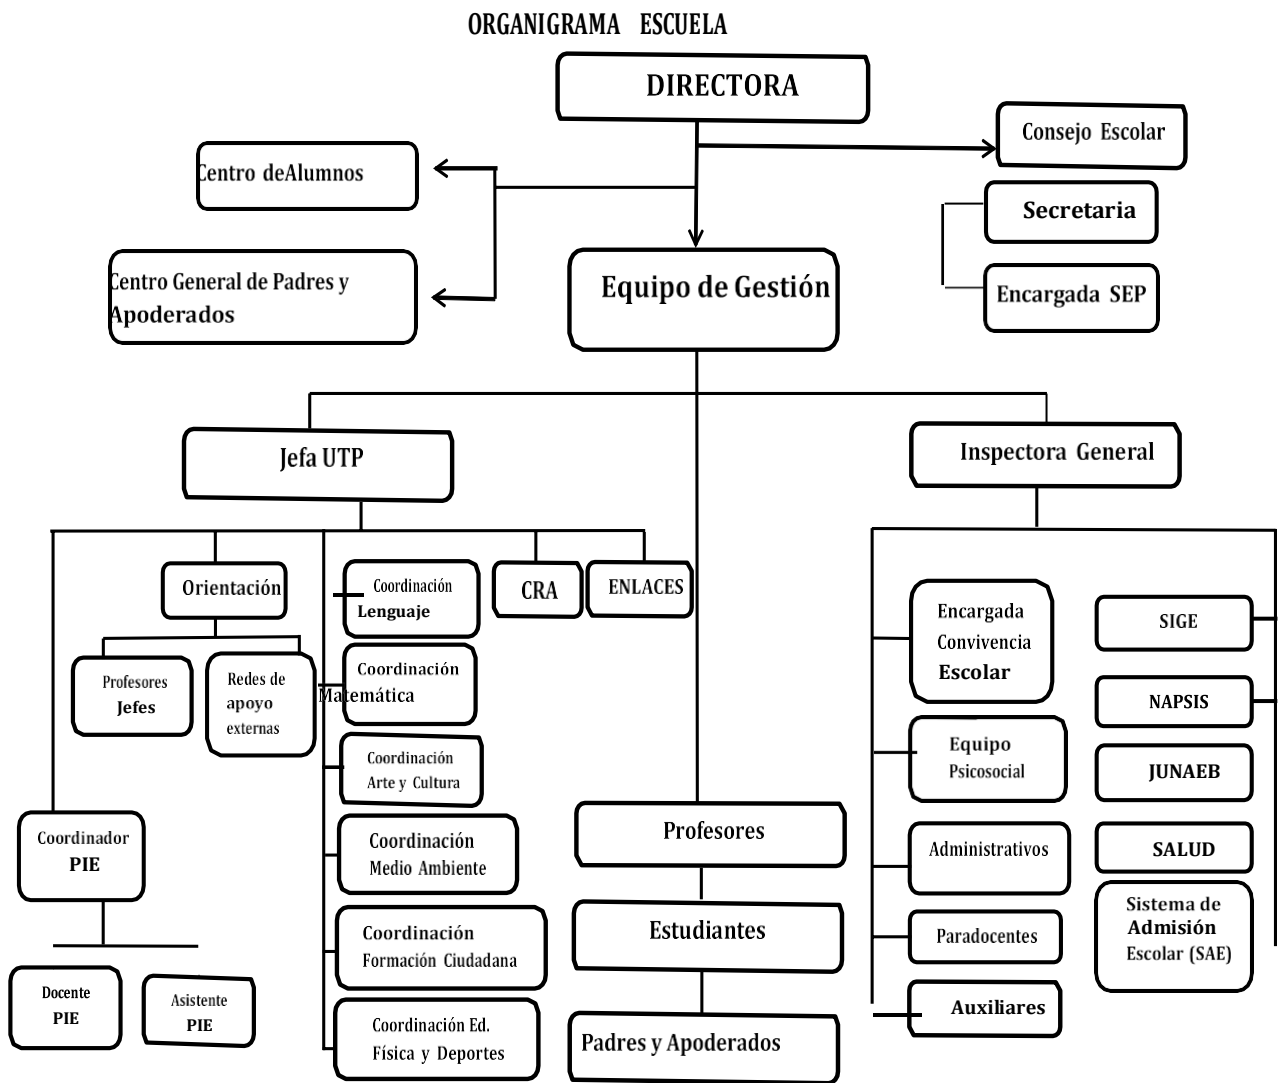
ORGANIGRAMA ESCUELA

DIRECTORA

Consejo Escolar

Centro deAlumnos

Secretaria

Centro General de Padres y Apoderados

Equipo de Gestión

Encargada SEP

Jefa UTP

Inspectora General

Orientación

Coordinación Lenguaje

CRA

ENLACES

Profesores Jefes

Redes de apoyo externas

Coordinación Matemática

Coordinación Arte y Cultura

Coordinador PIE

Coordinación Medio Ambiente

Coordinación Formación Ciudadana

Docente PIE

Asistente PIE

Coordinación Ed. Física y Deportes

Profesores

Estudiantes

Padres y Apoderados

Encargada Convivencia Escolar

Equipo Psicosocial

Administrativos

Paradocentes

Auxiliares

SIGE

NAPSIS

JUNAEB

SALUD

Sistema de Admisión Escolar (SAE)